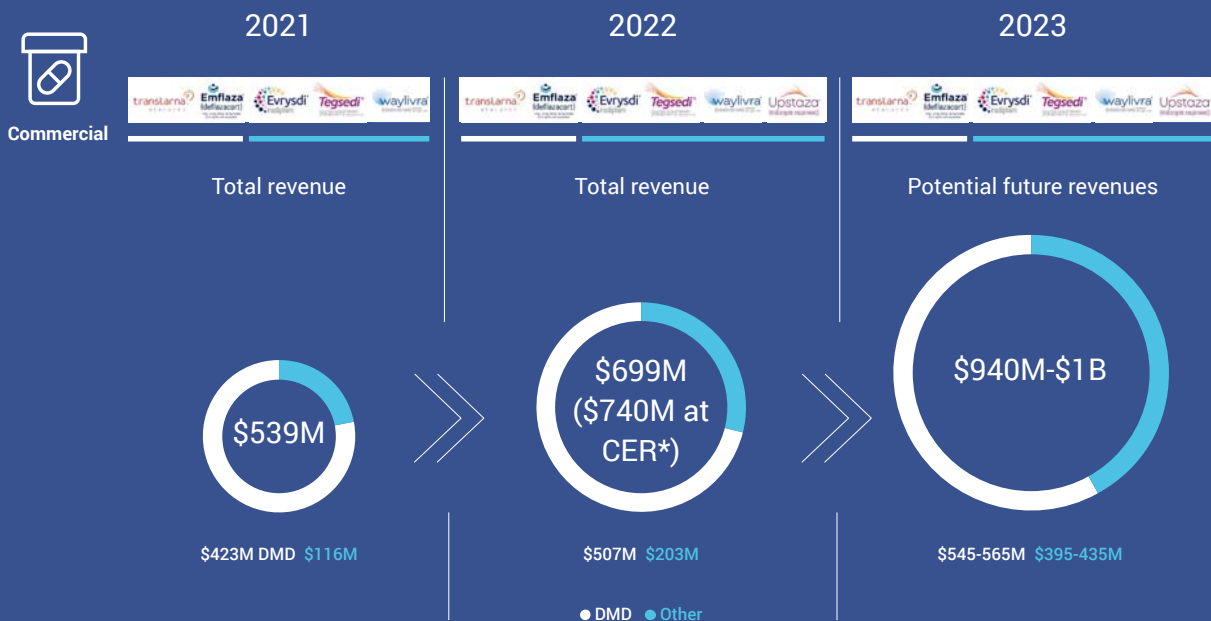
Commercial

2021

translarna Emflaza (deflazacort) Evrysdi risdiplam Tegsedi waylivra

Total revenue

$539M

$423M DMD $116M

2022

translarna Emflaza (deflazacort) Evrysdi risdiplam Tegsedi waylivra Upstaza

Total revenue

$699M ($740M at CER*)

$507M $203M

2023

translarna Emflaza (deflazacort) Evrysdi risdiplam Tegsedi waylivra Upstaza

Potential future revenues

$940M-$1B

$545-565M $395-435M

● DMD ● Other